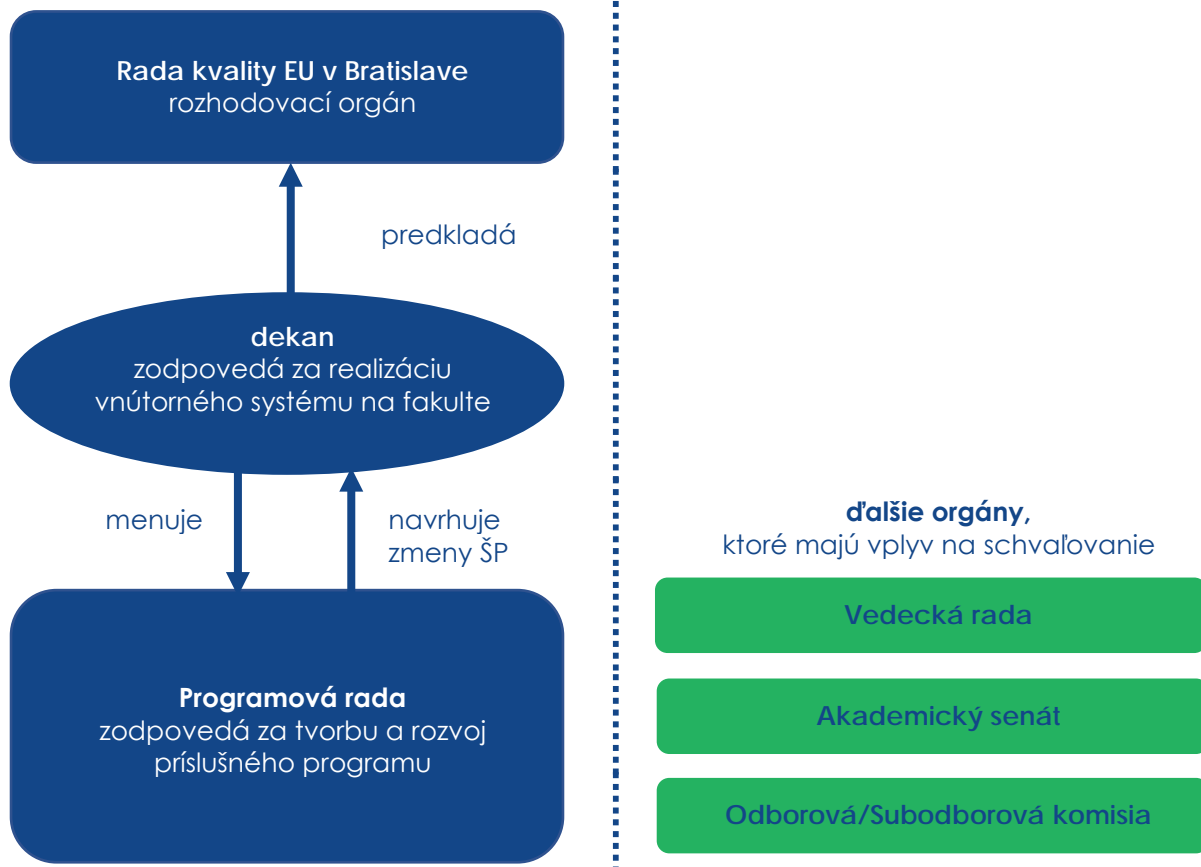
Rada kvality EU v Bratislave
rozhodovací orgán

predkladá

dekan
zodpovedá za realizáciu vnútorného systému na fakulte

menuje

navrhuje zmeny ŠP

Programová rada
zodpovedá za tvorbu a rozvoj príslušného programu

ďalšie orgány,
ktoré majú vplyv na schvaľovanie

Vedecká rada

Akademický senát

Odborová/Subodborová komisia